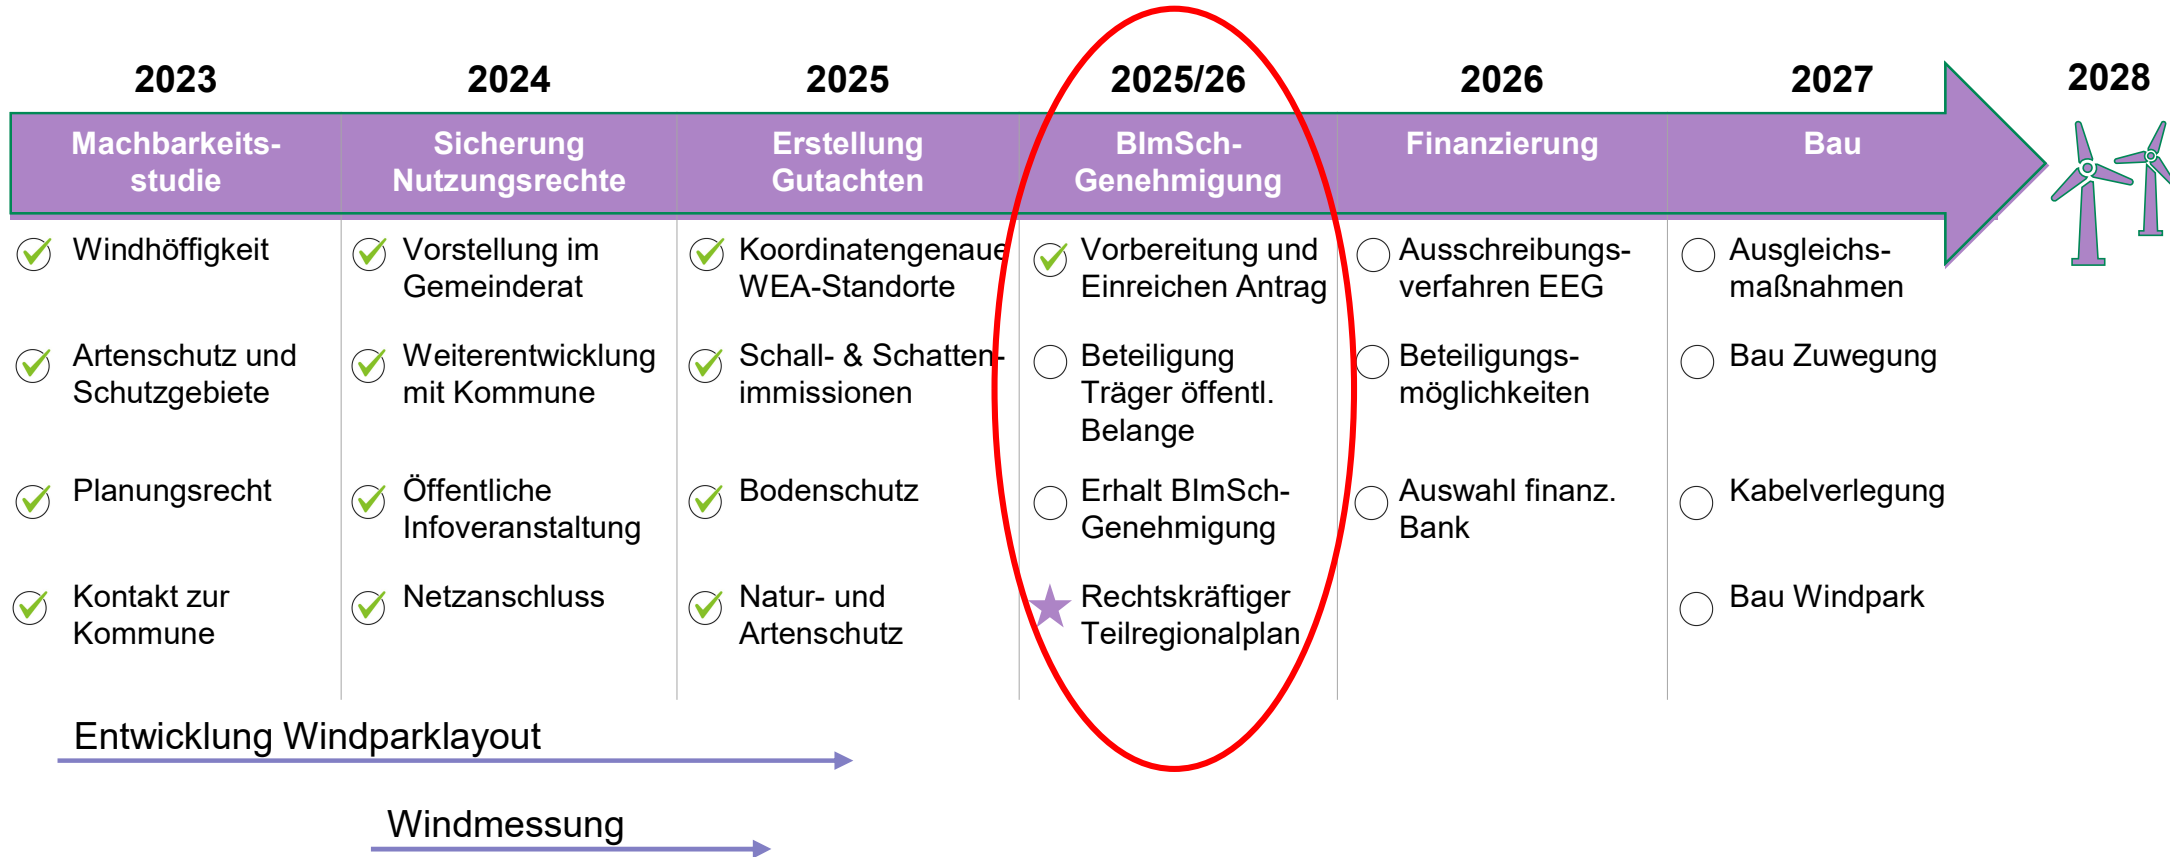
| 2023 | 2024 | 2025 | 2025/26 | 2026 | 2027 | 2028 |
|---|---|---|---|---|---|---|
| Machbarkeitsstudie | Sicherung Nutzungsrechte | Erstellung Gutachten | BImSch-Genehmigung | Finanzierung | Bau | |
| Windhöffigkeit | Vorstellung im Gemeinderat | Koordinatengenaue WEA-Standorte | Vorbereitung und Einreichen Antrag | Ausschreibungsverfahren EEG | Ausgleichsmaßnahmen | |
| Artenschutz und Schutzgebiete | Weiterentwicklung mit Kommune | Schall- & Schattenimmissionen | Beteiligung Träger öffentl. Belange | Beteiligungsmöglichkeiten | Bau Zuwegung | |
| Planungsrecht | Öffentliche Infoveranstaltung | Bodenschutz | Erhalt BImSch-Genehmigung | Auswahl finanz. Bank | Kabelverlegung | |
| Kontakt zur Kommune | Netzanschluss | Natur- und Artenschutz | Rechtskräftiger Teilregionalplan | | Bau Windpark | |

Entwicklung Windparklayout

Windmessung